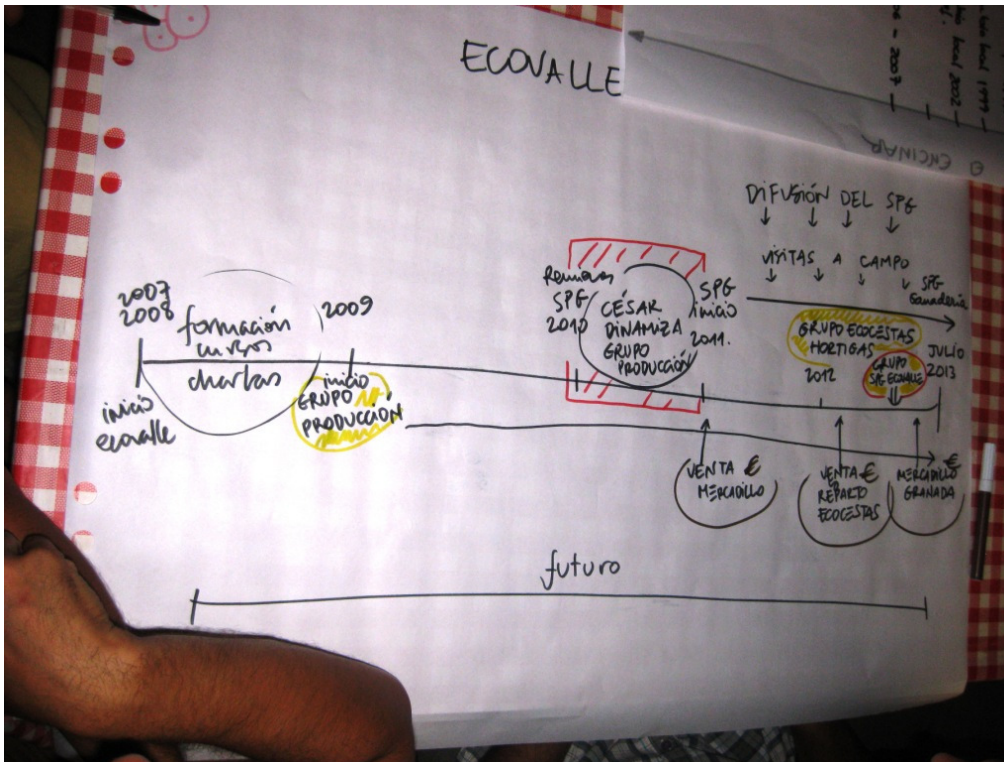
ECOVALLE

ENCINAR

2007 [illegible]

local 2002

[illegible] local 1999

DIFUSIÓN DEL SPG

VISITAS A CAMPO

SPG Ganadería

2007 2008

formación cursos charlas

2009

inicio ecovalle

inicio GRUPO PRODUCCIÓN

Reunión SPG 2010

CÉSAR DINAMIZA GRUPO PRODUCCIÓN

SPG inicio 2011.

GRUPO ECOCESTAS HORTIGAS

2012

GRUPO SPG ECOVALLE

JULIO 2013

VENTA € MERCADILLO

VENTA € REPARTO ECOCESTAS

MERCADILLO GRANADA

€

futuro